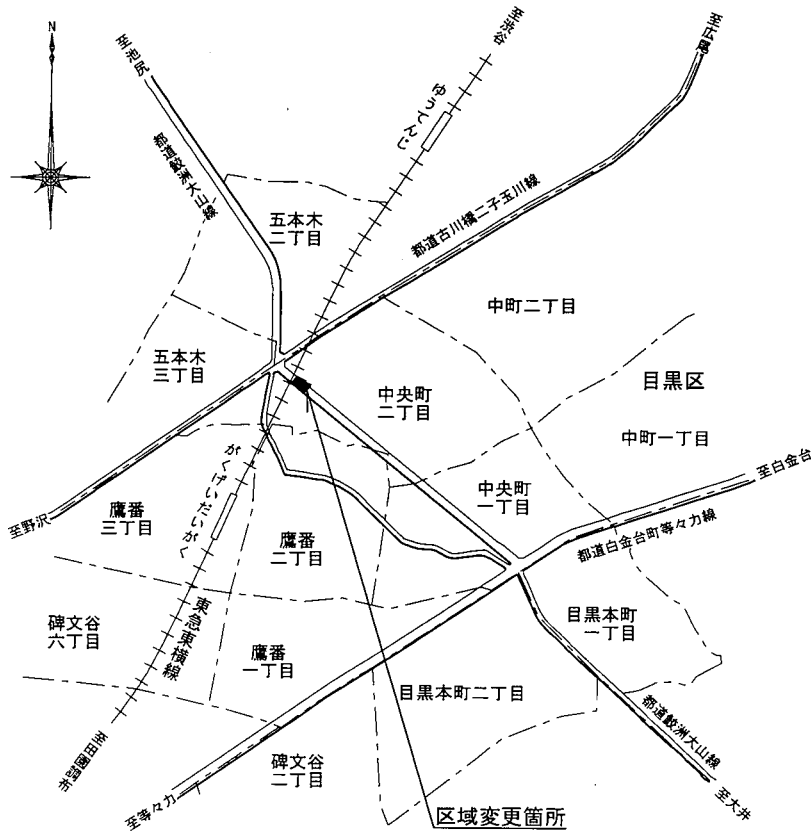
N

至池尻

至渋谷

至丘陵

ゆうてんじ

都道鮫洲大山線

都道古川橋二子玉川線

五本木
二丁目

中町二丁目

五本木
三丁目

中央町
二丁目

目黒区

中町一丁目

がくげいだいがく

至白金台

至野沢

鷹番
三丁目

中央町
一丁目

都道白金台町等々力線

鷹番
二丁目

東急東横線

目黒本町
一丁目

碑文谷
六丁目

鷹番
一丁目

目黒本町二丁目

都道鮫洲大山線

至田園調布

碑文谷
二丁目

至等々力

至大井

区域変更箇所